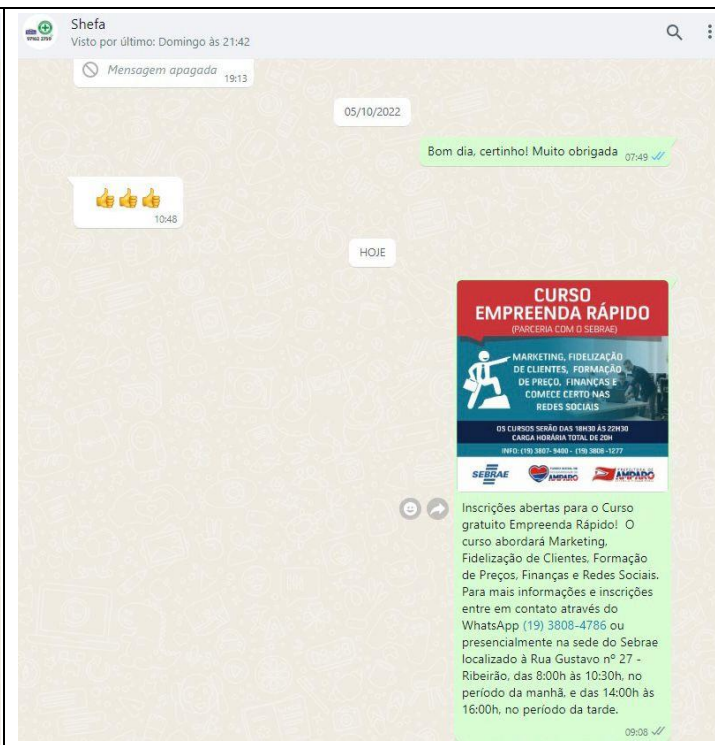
Shefa
Visto por último: Domingo às 21:42

Mensagem apagada 19:13

05/10/2022

Bom dia, certinho! Muito obrigada 07:49

👍👍👍 10:48

HOJE

CURSO EMPREENDA RÁPIDO
(PARCERIA COM O SEBRAE)

MARKETING, FIDELIZAÇÃO DE CLIENTES, FORMAÇÃO DE PREÇO, FINANÇAS E COMECE CERTO NAS REDES SOCIAIS

OS CURSOS SERÃO DAS 18H30 ÀS 22H30
CARGA HORÁRIA TOTAL DE 20H
INFO: (19) 3807-9400 - (19) 3808-1277

SEBRAE AMPARO AMPARO

Inscrições abertas para o Curso gratuito Empreenda Rápido! O curso abordará Marketing, Fidelização de Clientes, Formação de Preços, Finanças e Redes Sociais. Para mais informações e inscrições entre em contato através do WhatsApp (19) 3808-4786 ou presencialmente na sede do Sebrae localizado à Rua Gustavo nº 27 - Ribeirão, das 8:00h às 10:30h, no período da manhã, e das 14:00h às 16:00h, no período da tarde.
09:08